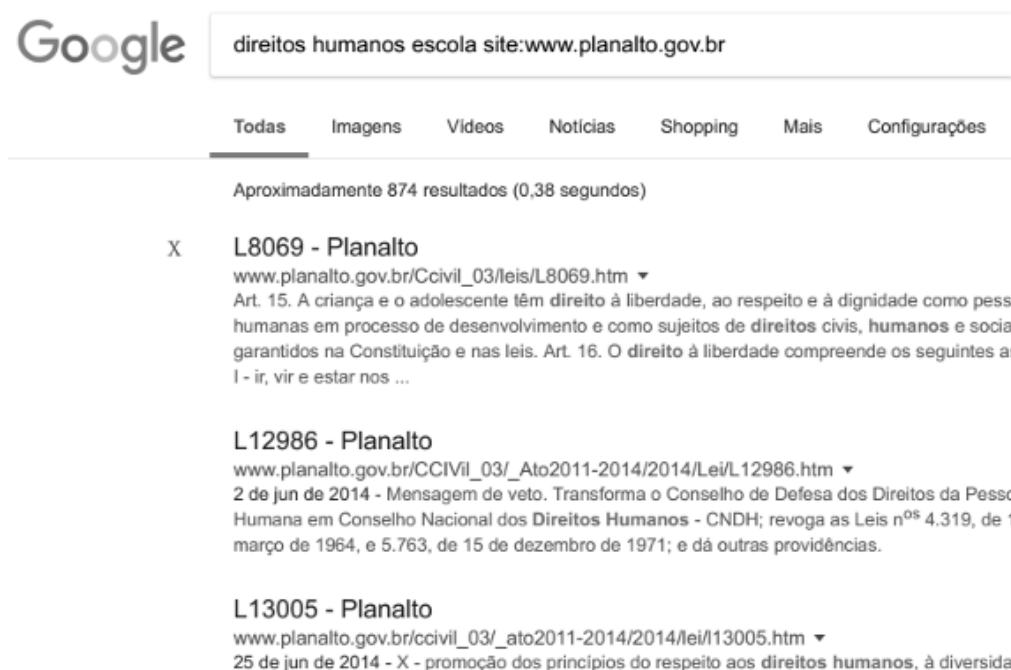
Google

direitos humanos escola site:www.planalto.gov.br

Todas Imagens Vídeos Notícias Shopping Mais Configurações

Aproximadamente 874 resultados (0,38 segundos)

X

L8069 - Planalto
www.planalto.gov.br/Ccivil_03/leis/L8069.htm ▾
Art. 15. A criança e o adolescente têm direito à liberdade, ao respeito e à dignidade como pess humanas em processo de desenvolvimento e como sujeitos de direitos civis, humanos e socia garantidos na Constituição e nas leis. Art. 16. O direito à liberdade compreende os seguintes a I - ir, vir e estar nos ...

L12986 - Planalto
www.planalto.gov.br/CCIVIL_03/_Ato2011-2014/2014/Lei/L12986.htm ▾
2 de jun de 2014 - Mensagem de veto. Transforma o Conselho de Defesa dos Direitos da Pesso Humana em Conselho Nacional dos Direitos Humanos - CNDH; revoga as Leis n$^{os}$ 4.319, de 1 março de 1964, e 5.763, de 15 de dezembro de 1971; e dá outras providências.

L13005 - Planalto
www.planalto.gov.br/ccivil_03/_ato2011-2014/2014/lei/l13005.htm ▾
25 de jun de 2014 - X - promoção dos princípios do respeito aos direitos humanos, à diversida